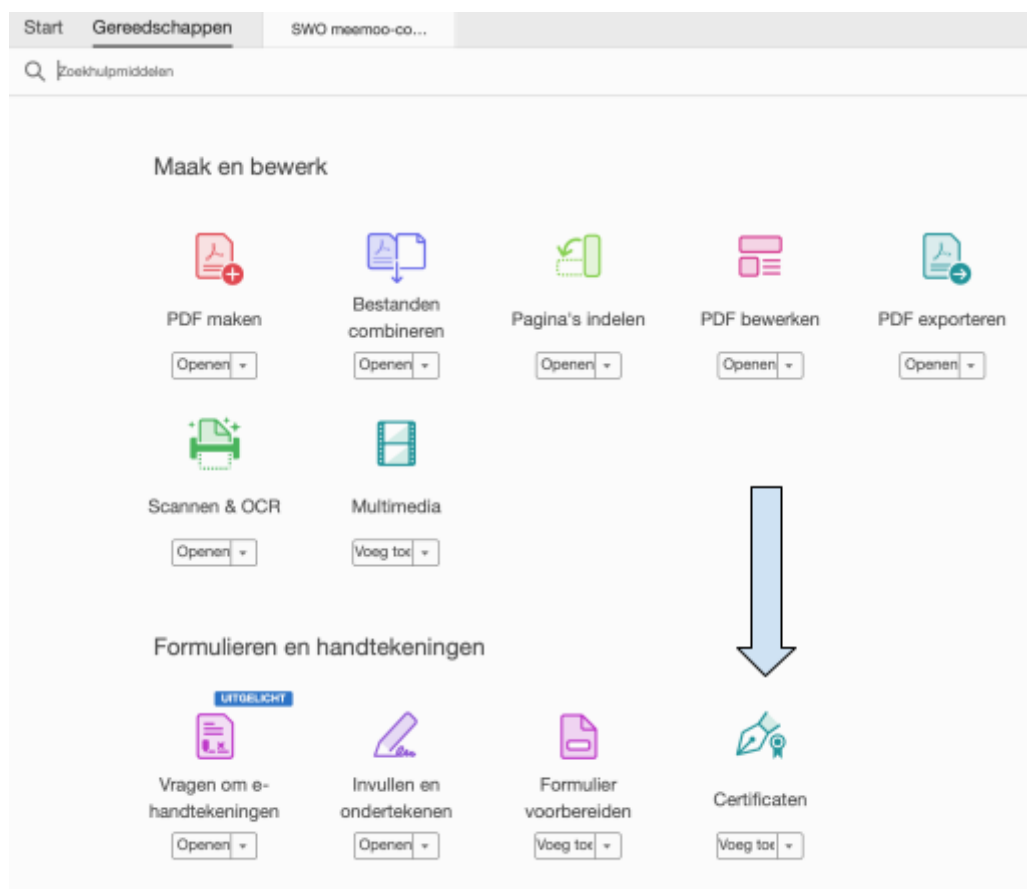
Start Gereedschappen SWO meemoo-co...

Zoekhulpmiddelen

Maak en bewerk

PDF maken
Openen

Bestanden combineren
Openen

Pagina's indelen
Openen

PDF bewerken
Openen

PDF exporteren
Openen

Scannen & OCR
Openen

Multimedia
Voeg toe

Formulieren en handtekeningen

UITGELICHT
Vragen om e-handtekeningen
Openen

Invullen en ondertekenen
Openen

Formulier voorbereiden
Voeg toe

Certificaten
Voeg toe